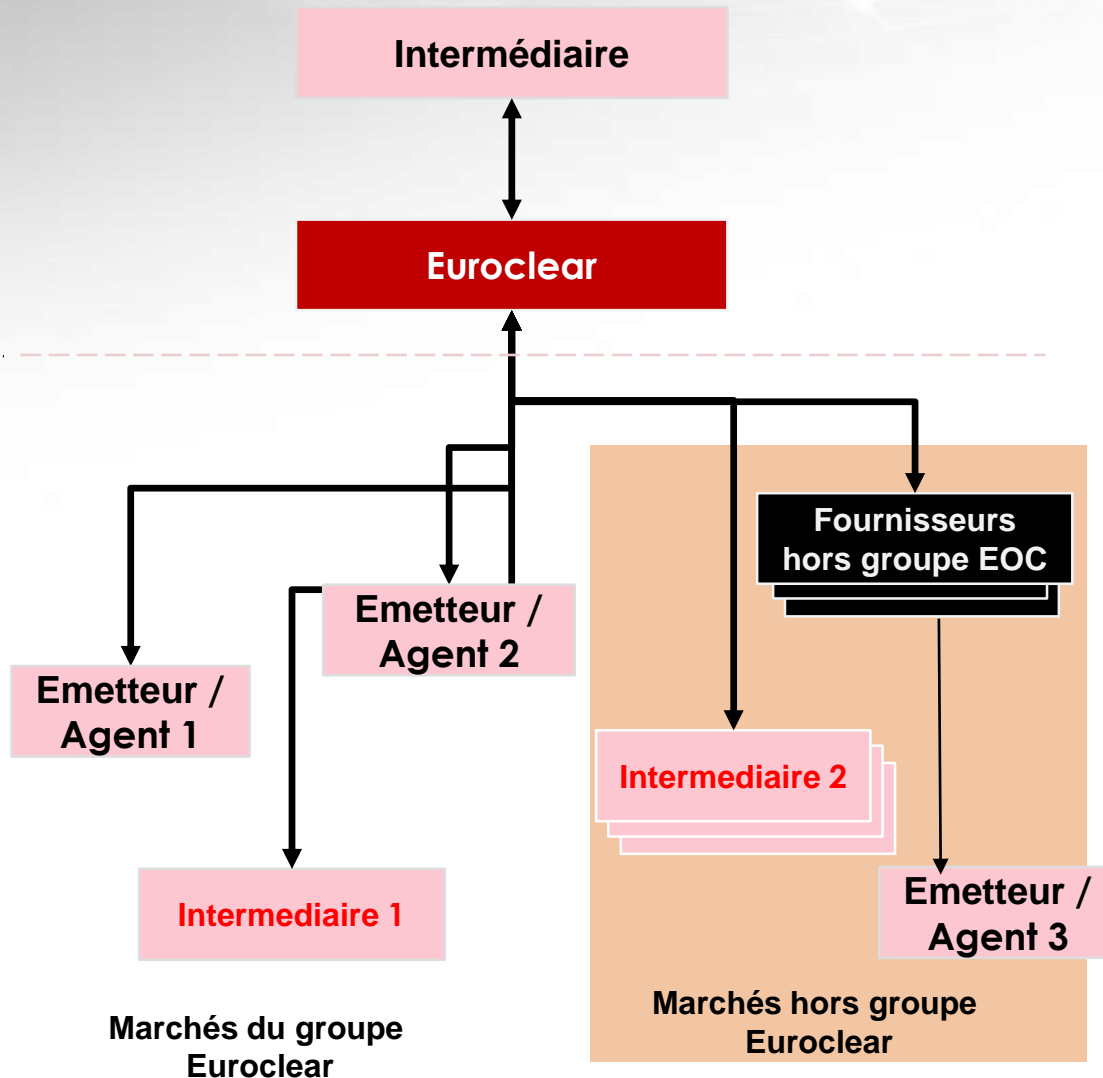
Intermédiaire

Euroclear

Fournisseurs hors groupe EOC

Emetteur / Agent 2

Emetteur / Agent 1

Intermediaire 2

Intermediaire 1

Emetteur / Agent 3

Marchés du groupe Euroclear

Marchés hors groupe Euroclear